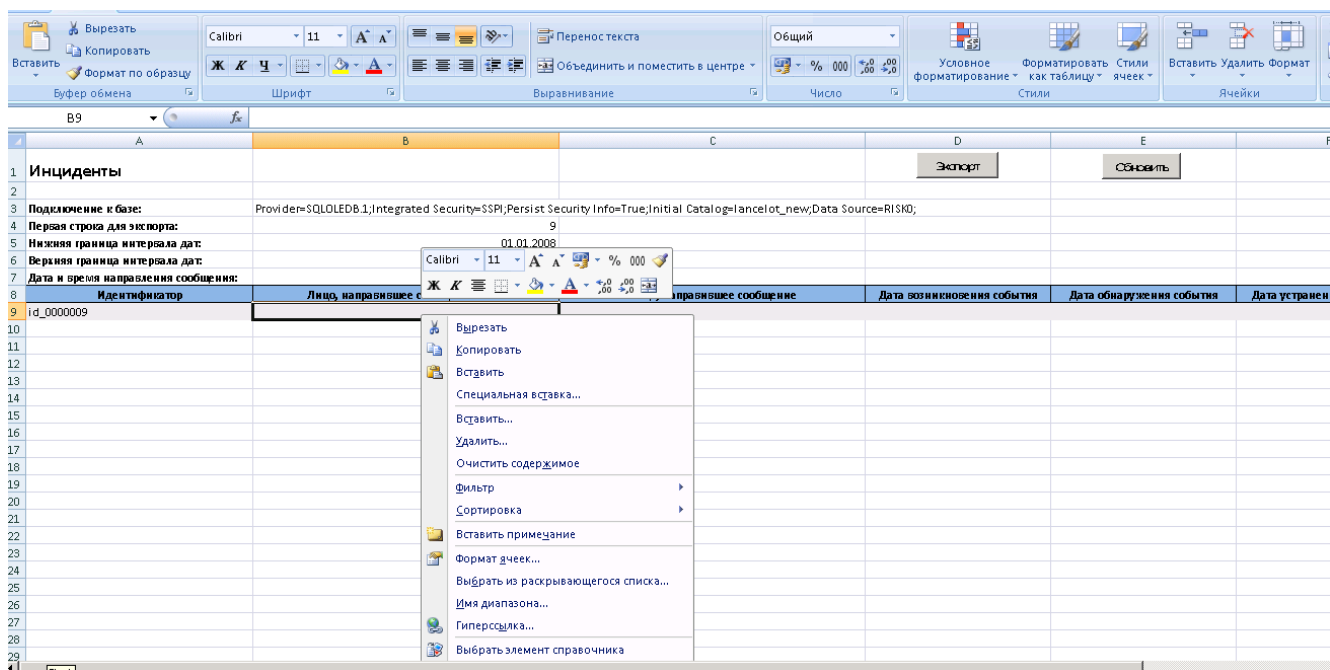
Вырезать
Копировать
Вставить
Формат по образцу
Буфер обмена
Calibri 11
Ж К Ч
Шрифт
Перенос текста
Объединить и поместить в центре
Выравнивание
Общий
% 000
Число
Условное форматирование
Форматировать как таблицу
Стили ячеек
Стили
Вставить Удалить Формат
Ячейки

B9 $f_x$

A B C D E F

1 Инциденты
Экспорт
Обновить
2
3 Подключение к базе: Provider=SQLOLEDB.1;Integrated Security=SSPI;Persist Security Info=True;Initial Catalog=lancelot_new;Data Source=RISK0;
4 Первая строка для экспорта: 9
5 Нижняя граница интервала дат: 01.01.2008
6 Верхняя граница интервала дат:
7 Дата и время направления сообщения:
8 Идентификатор | Лицо, направившее с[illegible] | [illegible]правившее сообщение | Дата возникновения события | Дата обнаружения события | Дата устранен
9 id_0000009
10
11
12
13
14
15
16
17
18
19
20
21
22
23
24
25
26
27
28
29

Calibri 11 % 000
Ж К

Вырезать
Копировать
Вставить
Специальная вставка...
Вставить...
Удалить...
Очистить содержимое
Фильтр
Сортировка
Вставить примечание
Формат ячеек...
Выбрать из раскрывающегося списка...
Имя диапазона...
Гиперссылка...
Выбрать элемент справочника